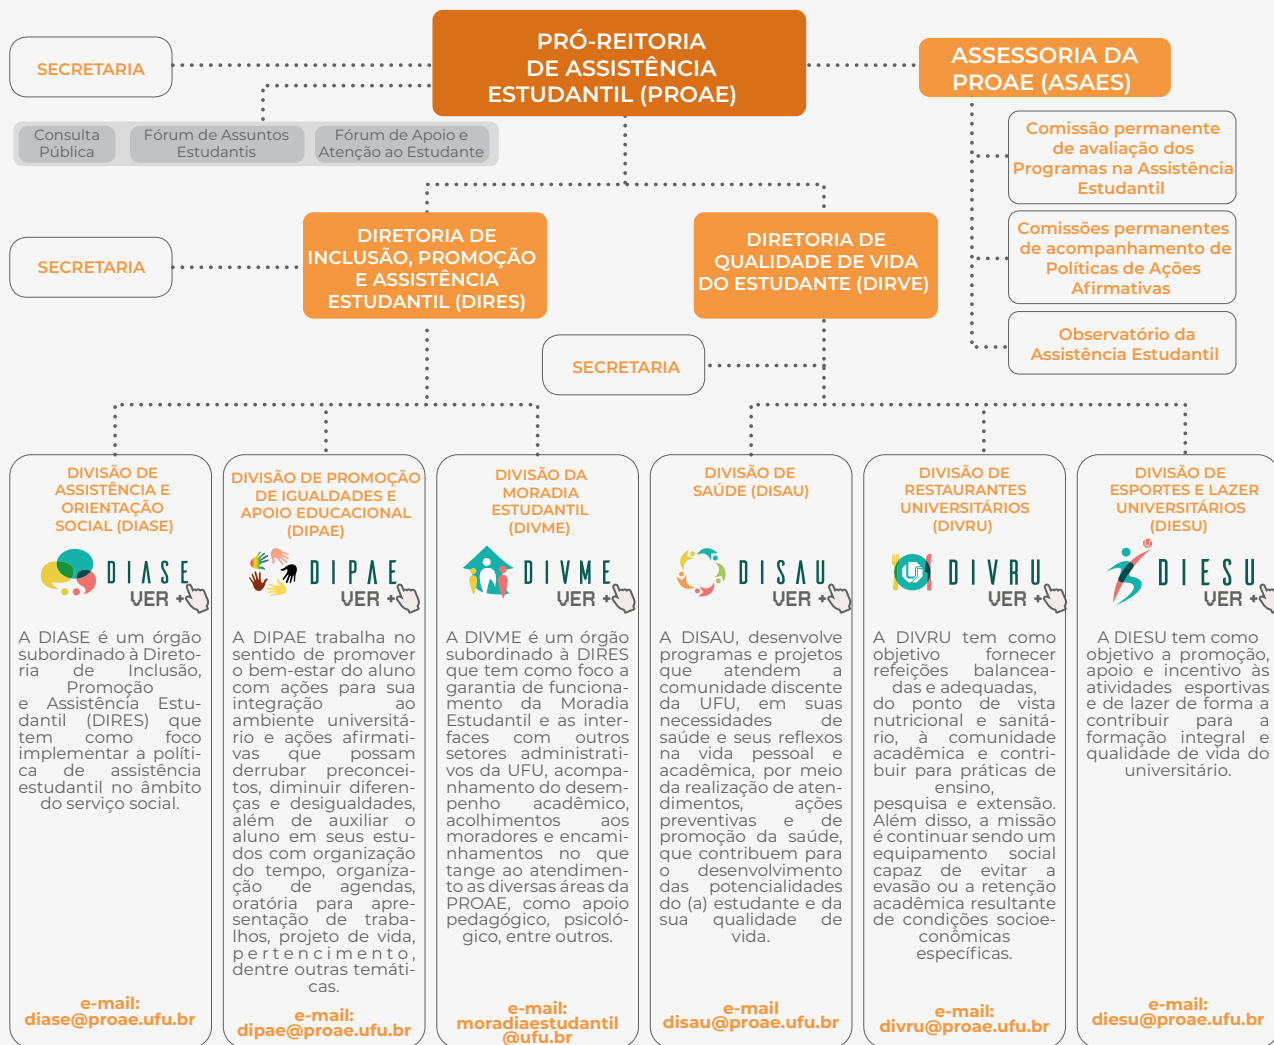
SECRETARIA

PRÓ-REITORIA DE ASSISTÊNCIA ESTUDANTIL (PROAE)

ASSESSORIA DA PROAE (ASAES)

Consulta Pública

Fórum de Assuntos Estudantis

Fórum de Apoio e Atenção ao Estudante

Comissão permanente de avaliação dos Programas na Assistência Estudantil

Comissões permanentes de acompanhamento de Políticas de Ações Afirmativas

Observatório da Assistência Estudantil

SECRETARIA

DIRETORIA DE INCLUSÃO, PROMOÇÃO E ASSISTÊNCIA ESTUDANTIL (DIRES)

DIRETORIA DE QUALIDADE DE VIDA DO ESTUDANTE (DIRVE)

SECRETARIA

DIVISÃO DE ASSISTÊNCIA E ORIENTAÇÃO SOCIAL (DIASE)

DIASE VER +

A DIASE é um órgão subordinado à Diretoria de Inclusão, Promoção e Assistência Estudantil (DIRES) que tem como foco implementar a política de assistência estudantil no âmbito do serviço social.

e-mail: diase@proae.ufu.br

DIVISÃO DE PROMOÇÃO DE IGUALDADES E APOIO EDUCACIONAL (DIPAE)

DIPAE VER +

A DIPAE trabalha no sentido de promover o bem-estar do aluno com ações para sua integração ao ambiente universitário e ações afirmativas que possam derrubar preconceitos, diminuir diferenças e desigualdades, além de auxiliar o aluno em seus estudos com organização do tempo, organização de agendas, oratória para apresentação de trabalhos, projeto de vida, pertencimento, dentre outras temáticas.

e-mail: dipae@proae.ufu.br

DIVISÃO DA MORADIA ESTUDANTIL (DIVME)

DIVME VER +

A DIVME é um órgão subordinado à DIRES que tem como foco a garantia de funcionamento da Moradia Estudantil e as interfaces com outros setores administrativos da UFU, acompanhamento do desempenho acadêmico, acolhimentos aos moradores e encaminhamentos no que tange ao atendimento as diversas áreas da PROAE, como apoio pedagógico, psicológico, entre outros.

e-mail: moradiaestudantil@ufu.br

DIVISÃO DE SAÚDE (DISAU)

DISAU VER +

A DISAU, desenvolve programas e projetos que atendem a comunidade discente da UFU, em suas necessidades de saúde e seus reflexos na vida pessoal e acadêmica, por meio da realização de atendimentos, ações preventivas e de promoção da saúde, que contribuem para o desenvolvimento das potencialidades do (a) estudante e da sua qualidade de vida.

e-mail disau@proae.ufu.br

DIVISÃO DE RESTAURANTES UNIVERSITÁRIOS (DIVRU)

DIVRU VER +

A DIVRU tem como objetivo fornecer refeições balanceadas e adequadas, do ponto de vista nutricional e sanitário, à comunidade acadêmica e contribuir para práticas de ensino, pesquisa e extensão. Além disso, a missão é continuar sendo um equipamento social capaz de evitar a evasão ou a retenção acadêmica resultante de condições socioeconômicas específicas.

e-mail: divru@proae.ufu.br

DIVISÃO DE ESPORTES E LAZER UNIVERSITÁRIOS (DIESU)

DIESU VER +

A DIESU tem como objetivo a promoção, apoio e incentivo às atividades esportivas e de lazer de forma a contribuir para a formação integral e qualidade de vida do universitário.

e-mail: diesu@proae.ufu.br